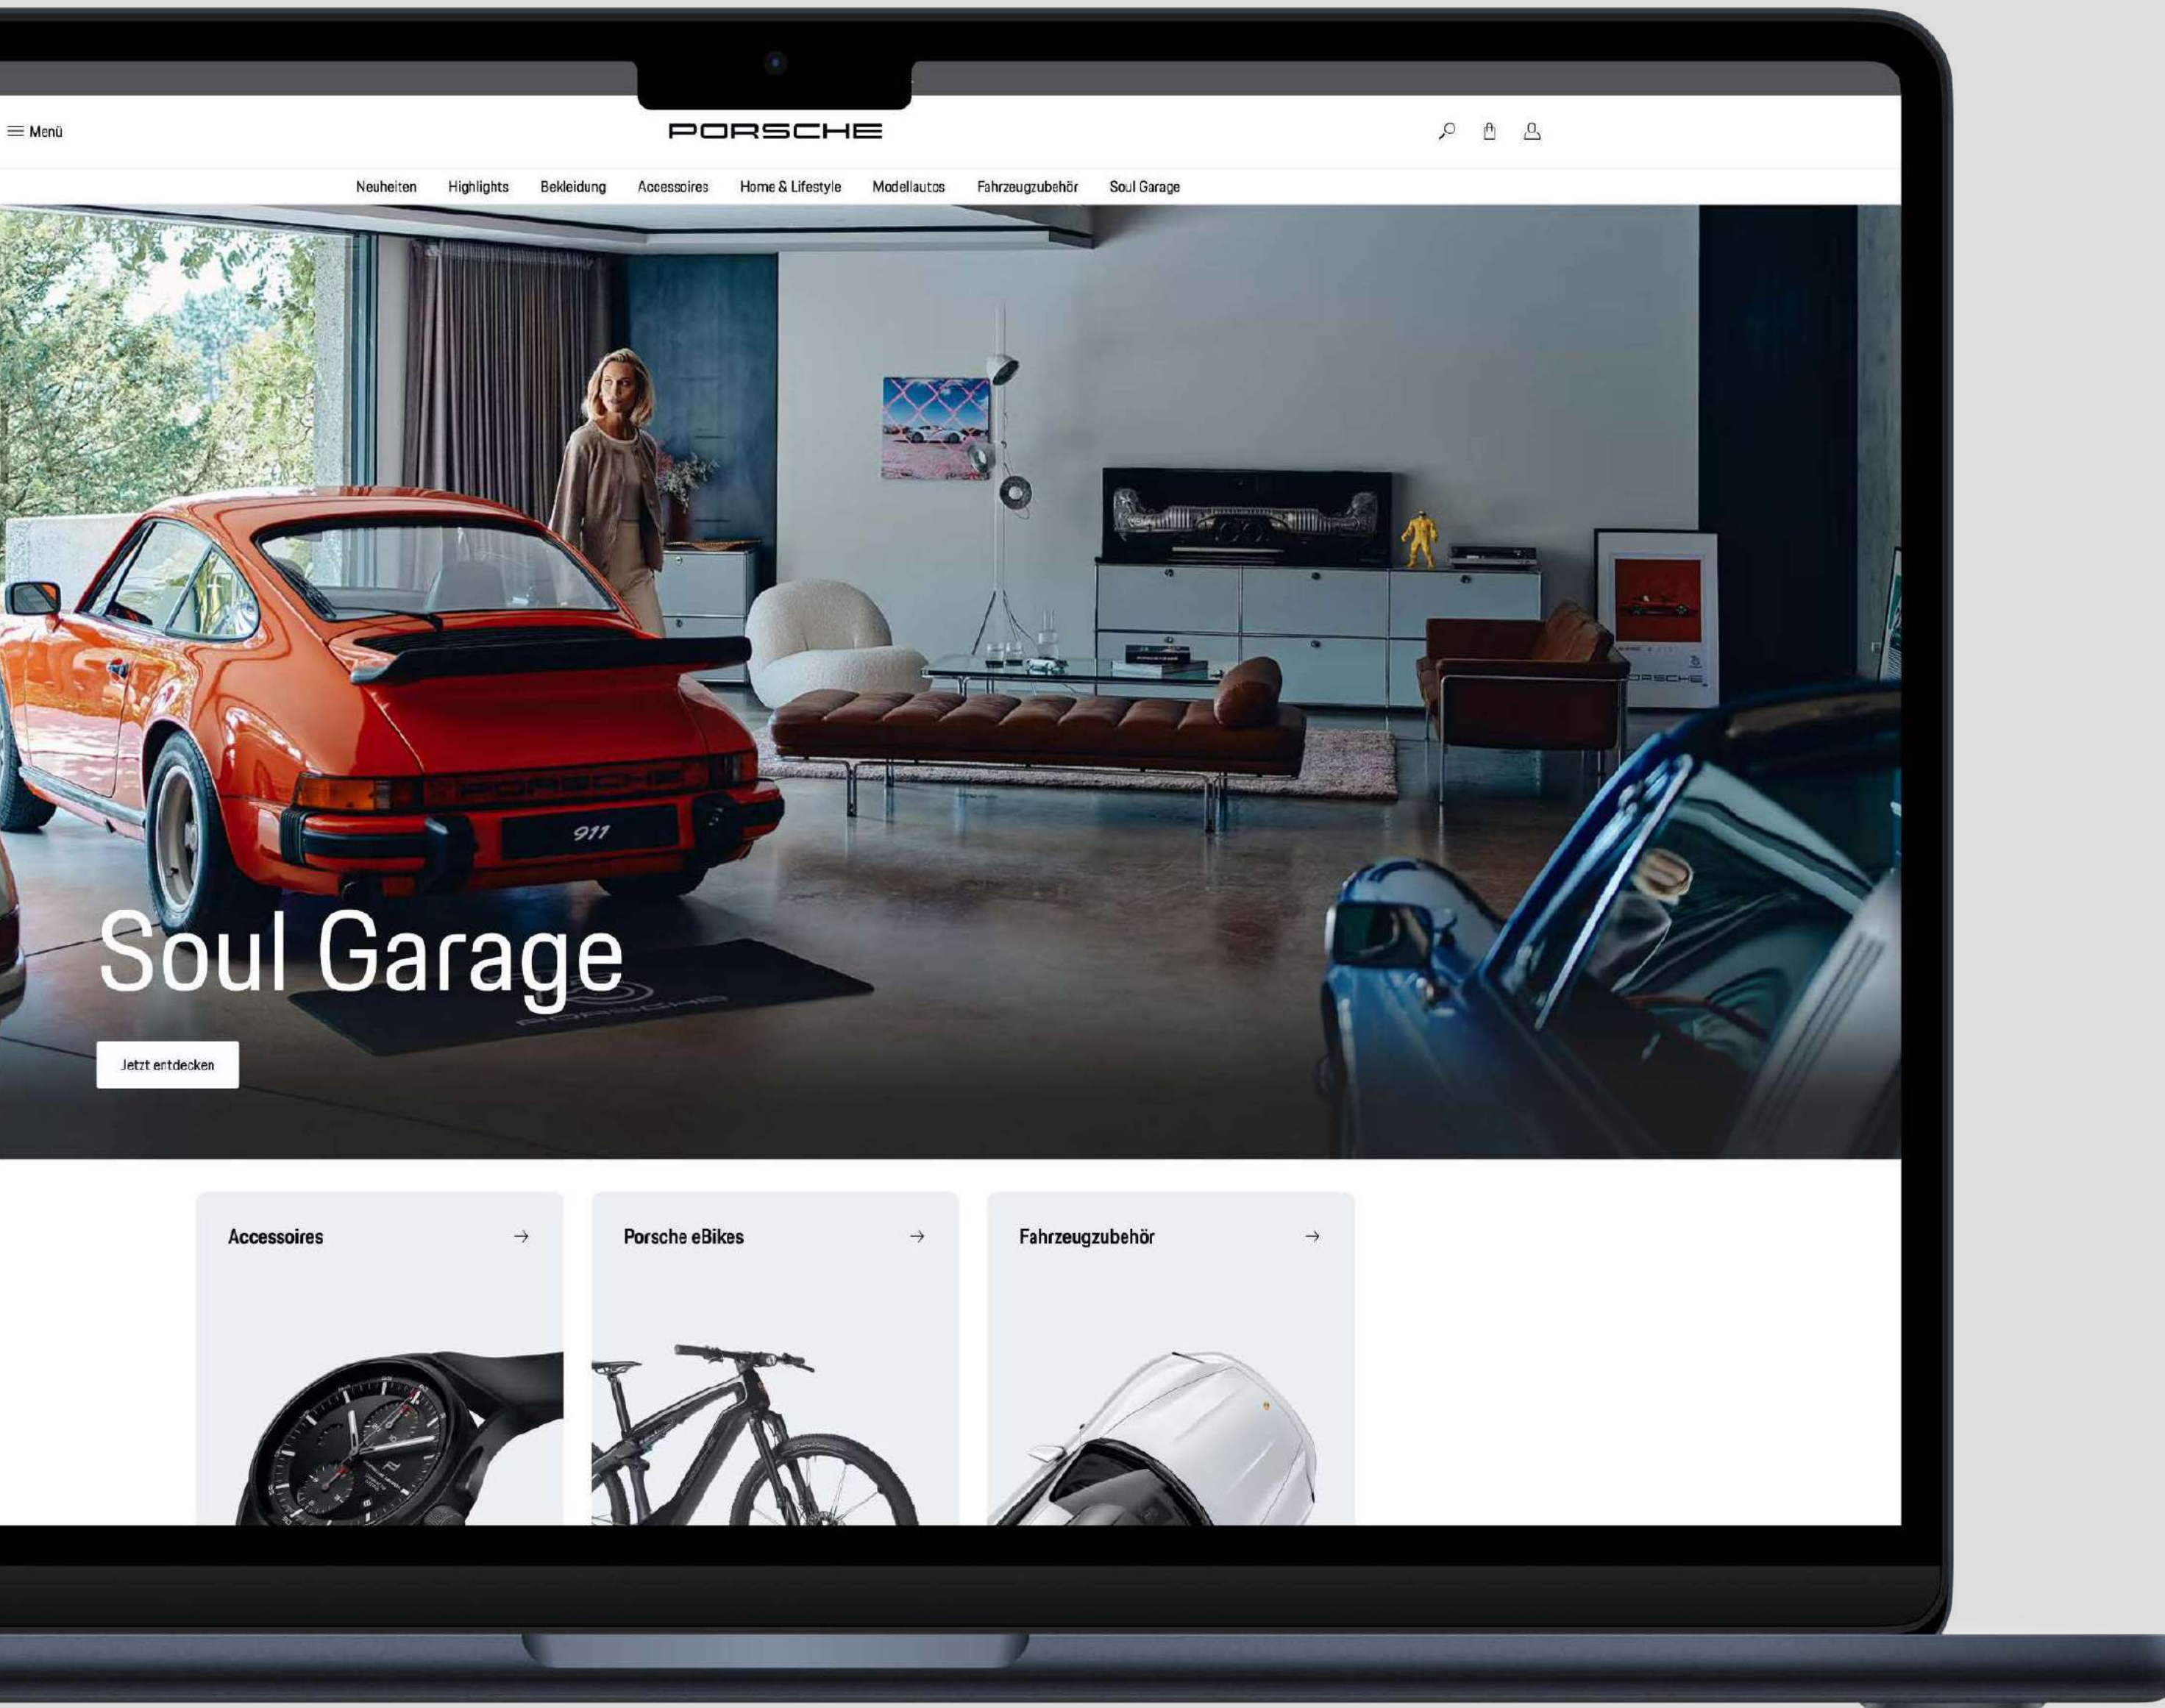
Menü

PORSCHE

Neuheiten Highlights Bekleidung Accessoires Home & Lifestyle Modellautos Fahrzeugzubehör Soul Garage

911

Soul Garage

Jetzt entdecken

Accessoires →

Porsche eBikes →

Fahrzeugzubehör →